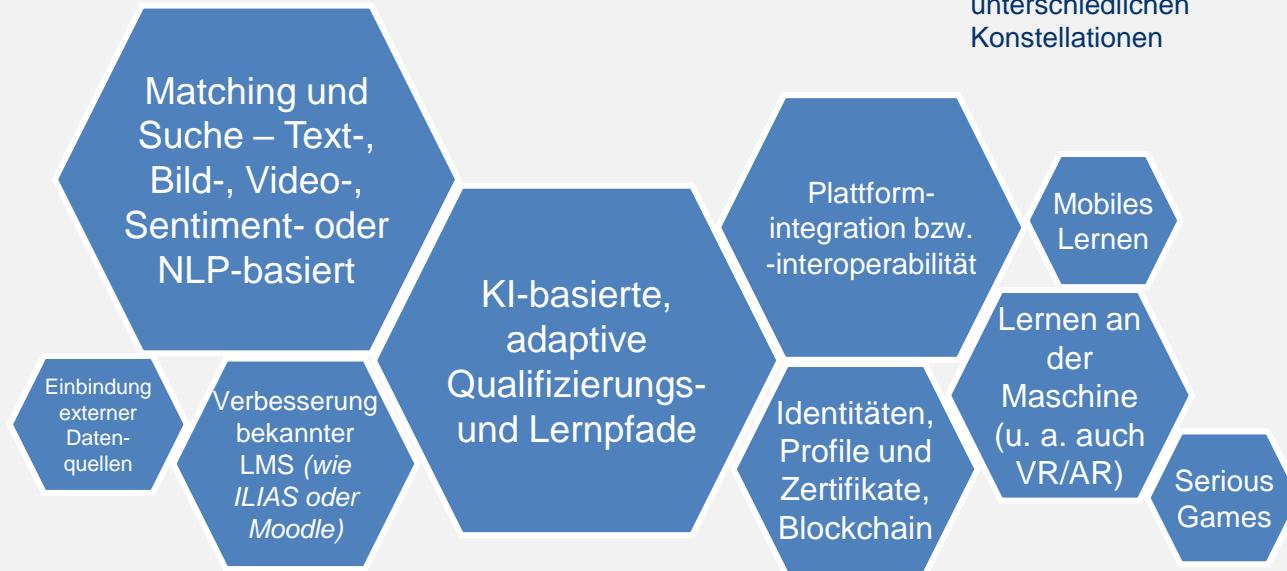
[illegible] unterschiedlichen Konstellationen

Matching und Suche – Text-, Bild-, Video-, Sentiment- oder NLP-basiert

KI-basierte, adaptive Qualifizierungs- und Lernpfade

Plattform-integration bzw. -interoperabilität

Mobiles Lernen

Lernen an der Maschine (u. a. auch VR/AR)

Einbindung externer Datenquellen

Verbesserung bekannter LMS *(wie ILIAS oder Moodle)*

Identitäten, Profile und Zertifikate, Blockchain

Serious Games